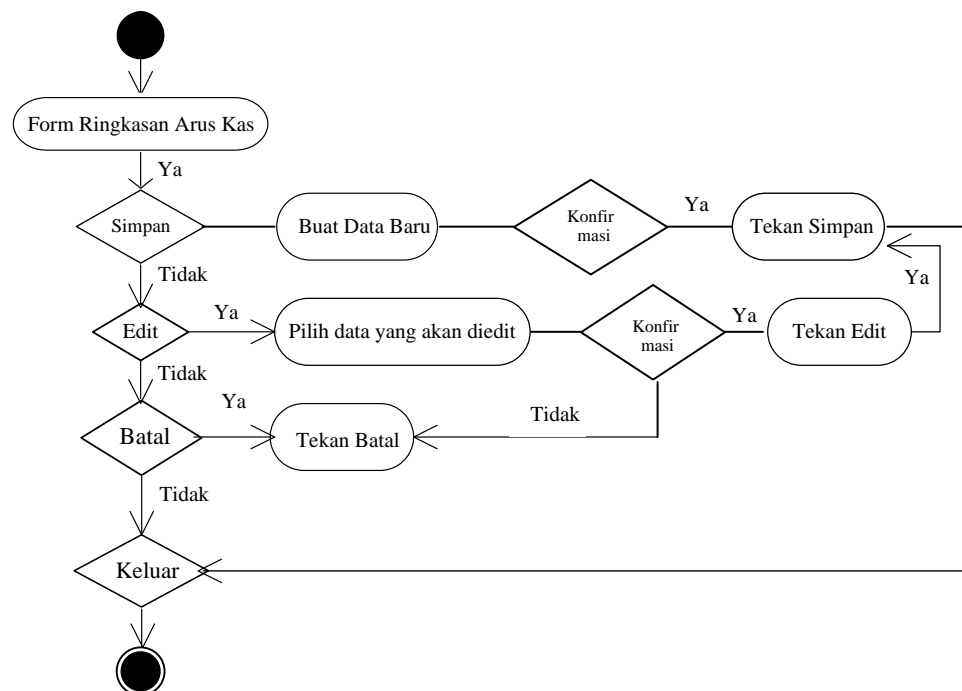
Form Ringkasan Arus Kas

Ya

Simpan

Buat Data Baru

Konfir masi

Ya

Tekan Simpan

Tidak

Ya

Edit

Ya

Pilih data yang akan diedit

Konfir masi

Ya

Tekan Edit

Tidak

Ya

Batal

Tekan Batal

Tidak

Tidak

Keluar